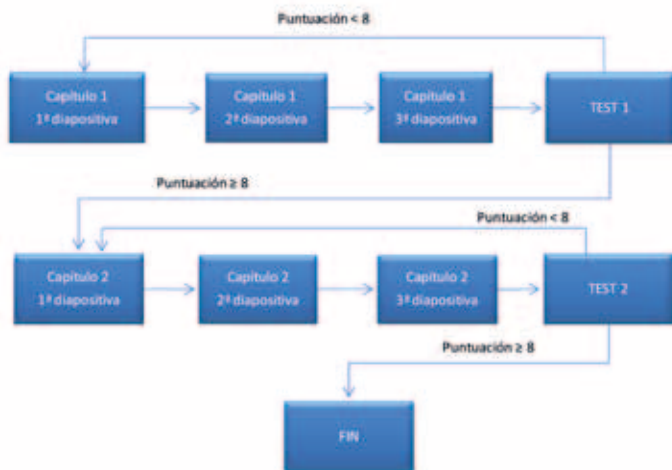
Puntuación < 8

Capítulo 1
1ª diapositiva

Capítulo 1
2ª diapositiva

Capítulo 1
3ª diapositiva

TEST 1

Puntuación ≥ 8

Puntuación < 8

Capítulo 2
1ª diapositiva

Capítulo 2
2ª diapositiva

Capítulo 2
3ª diapositiva

TEST 2

Puntuación ≥ 8

FIN